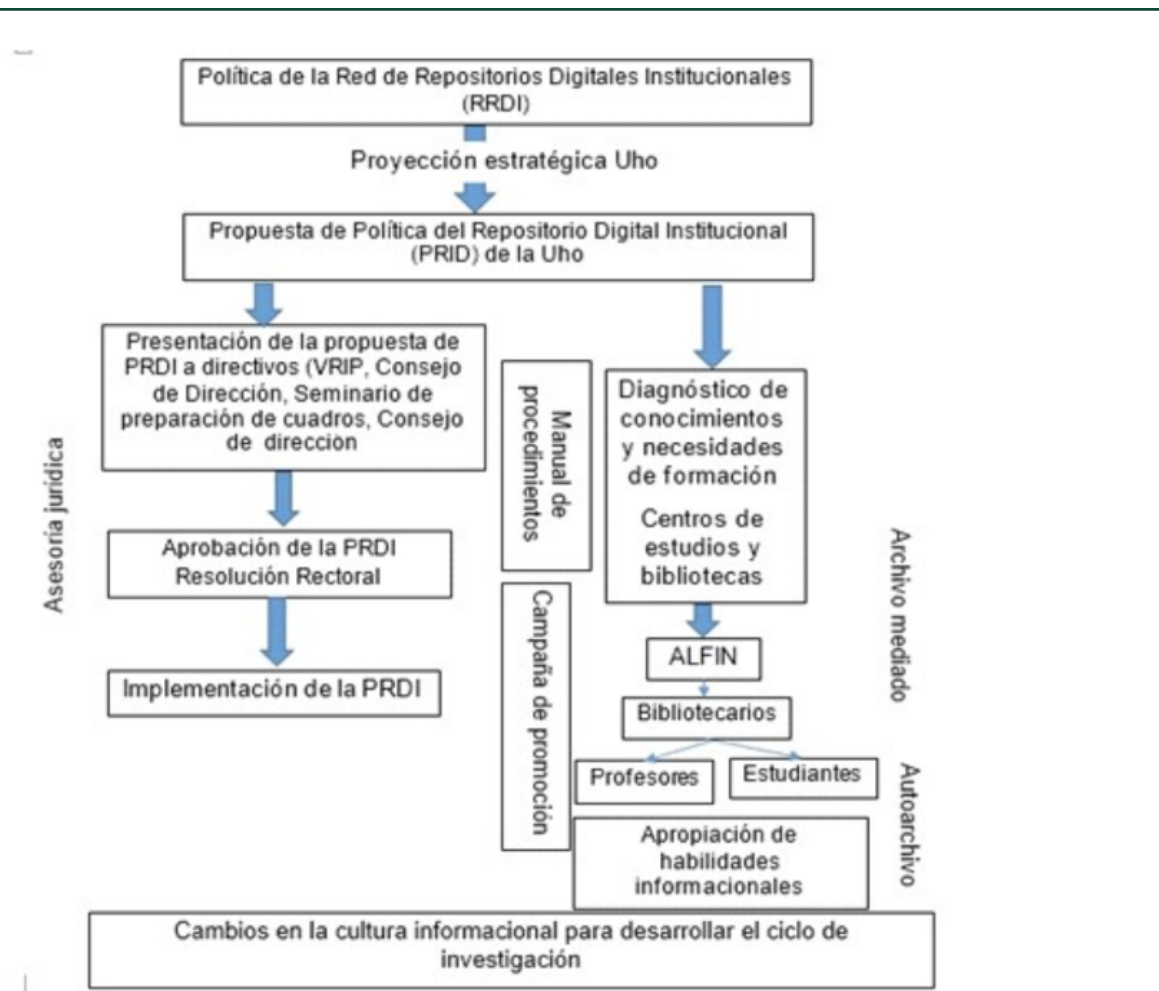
Política de la Red de Repositorios Digitales Institucionales (RRDI)

Proyección estratégica Uho

Propuesta de Política del Repositorio Digital Institucional (PRID) de la Uho

Asesoría jurídica

Presentación de la propuesta de PRDI a directivos (VRIP, Consejo de Dirección, Seminario de preparación de cuadros, Consejo de direccion

Aprobación de la PRDI Resolución Rectoral

Implementación de la PRDI

Manual de procedimientos

Campaña de promoción

Diagnóstico de conocimientos y necesidades de formación

Centros de estudios y bibliotecas

Archivo mediado

ALFIN

Bibliotecarios

Profesores

Estudiantes

Autoarchivo

Apropiación de habilidades informacionales

Cambios en la cultura informacional para desarrollar el ciclo de investigación